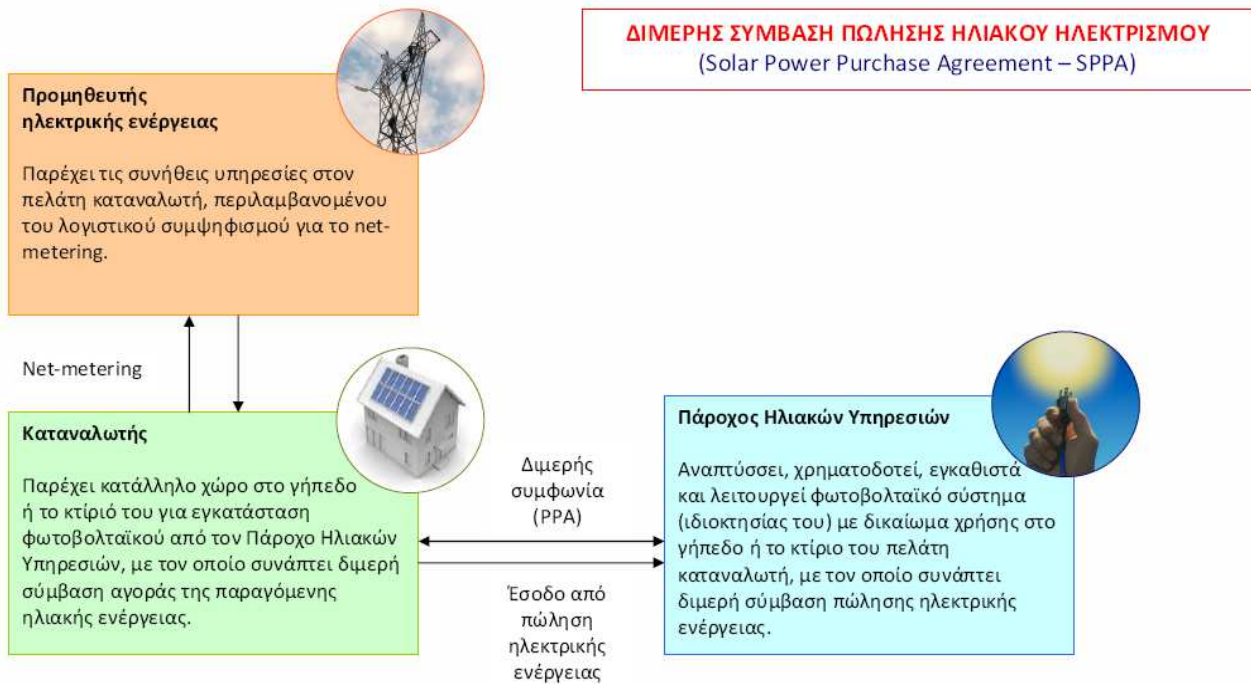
ΔΙΜΕΡΗΣ ΣΥΜΒΑΣΗ ΠΩΛΗΣΗΣ ΗΛΙΑΚΟΥ ΗΛΕΚΤΡΙΣΜΟΥ
(Solar Power Purchase Agreement – SPPA)

Προμηθευτής ηλεκτρικής ενέργειας

Παρέχει τις συνήθεις υπηρεσίες στον πελάτη καταναλωτή, περιλαμβανομένου του λογιστικού συμψηφισμού για το net-metering.

Net-metering

Καταναλωτής

Παρέχει κατάλληλο χώρο στο γήπεδο ή το κτίριό του για εγκατάσταση φωτοβολταϊκού από τον Πάροχο Ηλιακών Υπηρεσιών, με τον οποίο συνάπτει διμερή σύμβαση αγοράς της παραγόμενης ηλιακής ενέργειας.

Διμερής συμφωνία (PPA)

Έσοδο από πώληση ηλεκτρικής ενέργειας

Πάροχος Ηλιακών Υπηρεσιών

Αναπτύσσει, χρηματοδοτεί, εγκαθιστά και λειτουργεί φωτοβολταϊκό σύστημα (ιδιοκτησίας του) με δικαίωμα χρήσης στο γήπεδο ή το κτίριο του πελάτη καταναλωτή, με τον οποίο συνάπτει διμερή σύμβαση πώλησης ηλεκτρικής ενέργειας.